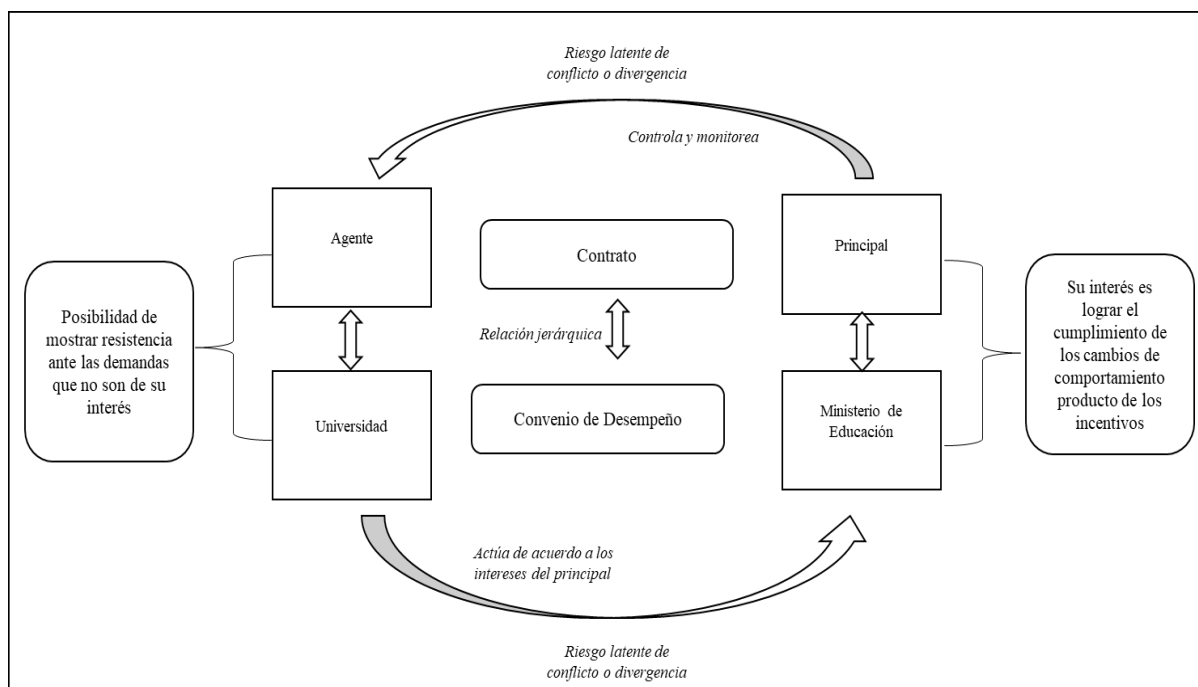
Riesgo latente de conflicto o divergencia

Controla y monitorea

Posibilidad de mostrar resistencia ante las demandas que no son de su interés

Agente

Universidad

Contrato

Relación jerárquica

Convenio de Desempeño

Principal

Ministerio de Educación

Su interés es lograr el cumplimiento de los cambios de comportamiento producto de los incentivos

Actúa de acuerdo a los intereses del principal

Riesgo latente de conflicto o divergencia